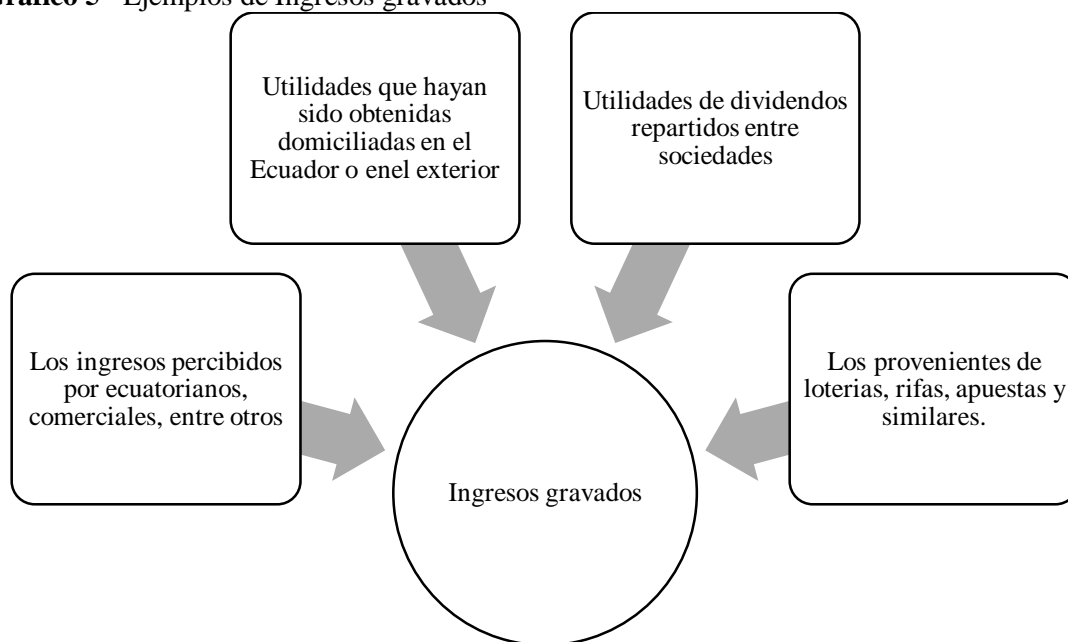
**ráfico 5** Ejemplos de Ingresos gravados

Utilidades que hayan sido obtenidas domiciliadas en el Ecuador o enel exterior

Utilidades de dividendos repartidos entre sociedades

Los ingresos percibidos por ecuatorianos, comerciales, entre otros

Los provenientes de loterias, rifas, apuestas y similares.

Ingresos gravados